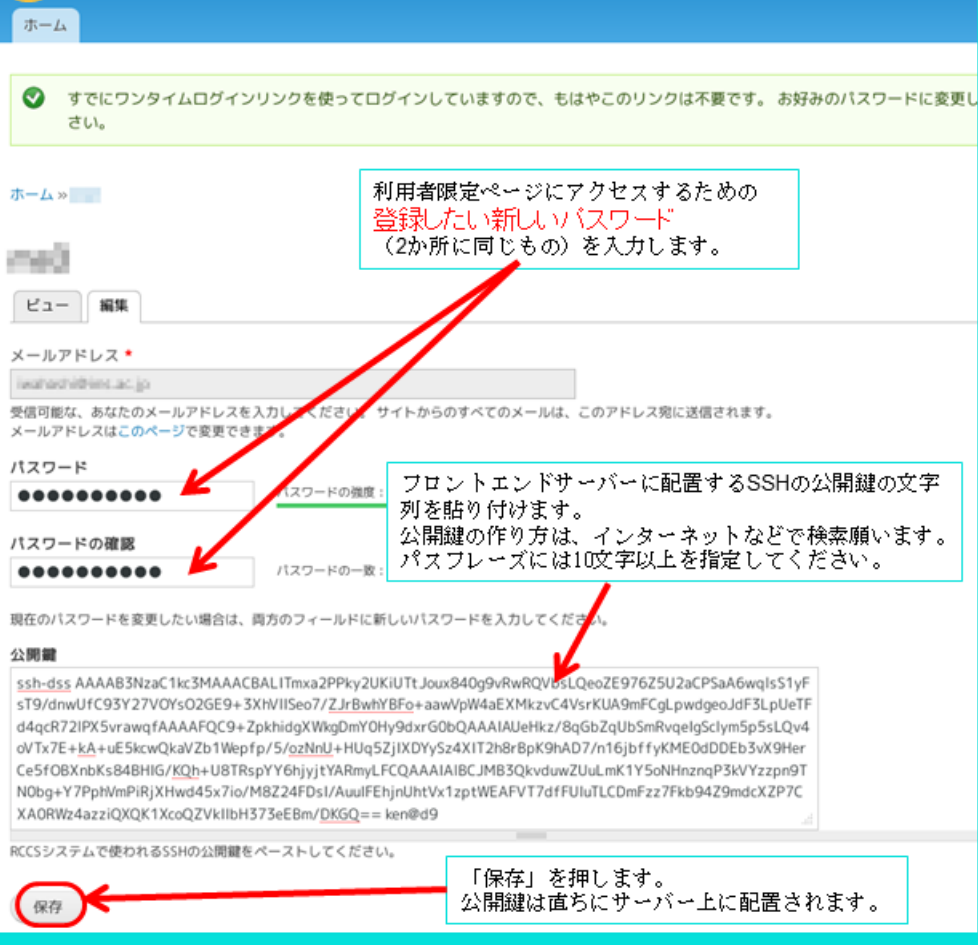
ホーム

すでにワンタイムログインリンクを使ってログインしていますので、もはやこのリンクは不要です。 お好みのパスワードに変更し
さい。

ホーム »

利用者限定ページにアクセスするための
登録したい新しいパスワード
（2か所に同じもの）を入力します。

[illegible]

ビュー 編集

メールアドレス *

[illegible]

受信可能な、あなたのメールアドレスを入力してください。サイトからのすべてのメールは、このアドレス宛に送信されます。
メールアドレスはこのページで変更できます。

パスワード

●●●●●●●●●●●

パスワードの強度：

パスワードの確認

●●●●●●●●●●●

パスワードの一致：

フロントエンドサーバーに配置するSSHの公開鍵の文字列を貼り付けます。
公開鍵の作り方は、インターネットなどで検索願います。
パスフレーズには10文字以上を指定してください。

現在のパスワードを変更したい場合は、両方のフィールドに新しいパスワードを入力してください。

公開鍵

ssh-dss AAAAB3NzaC1kc3MAAACBALITmxa2PPky2UKiUTtJoux840g9vRwRQVbsLQeoZE976Z5U2aCPSaA6wqIsS1yFsT9/dnwUfC93Y27VOYsO2GE9+3XhVIISeo7/ZJrBwhYBFo+aawVpW4aEXMkzvC4VsrKUA9mFCgLpwdgeoJdF3LpUeTFd4qcR72IPX5vrawqfAAAAFQC9+ZpkhidgXWkgDmY0Hy9dxrG0bQAAAIAUeHkz/8qGbZqUbSmRvqeIgSclym5p5sLQv4oVTx7E+kA+uE5kcwQkaVZb1Wepfp/5/ozNnU+HUq5ZJIXDYySz4XIT2h8rBpK9hAD7/n16jbffyKME0dDDEb3vX9HerCe5fOBXnbKs84BHIG/KQh+U8TRspYY6hjyjtYARmyLFCQAAAIAIBCJMB3QkvduwZUuLmK1Y5oNHnznqP3kVYzzpn9TN0bg+Y7PphVmPiRjXHwd45x7io/M8Z24FDsI/AuulFEhjnUhtVx1zptWEAFVT7dfFUIuTLCDmFzz7Fkb94Z9mdcXZP7CXA0RWz4azziQXQK1XcoQZVkIlbH373eEBm/DKGQ== ken@d9

RCCSシステムで使われるSSHの公開鍵をペーストしてください。

「保存」を押します。
公開鍵は直ちにサーバー上に配置されます。

保存